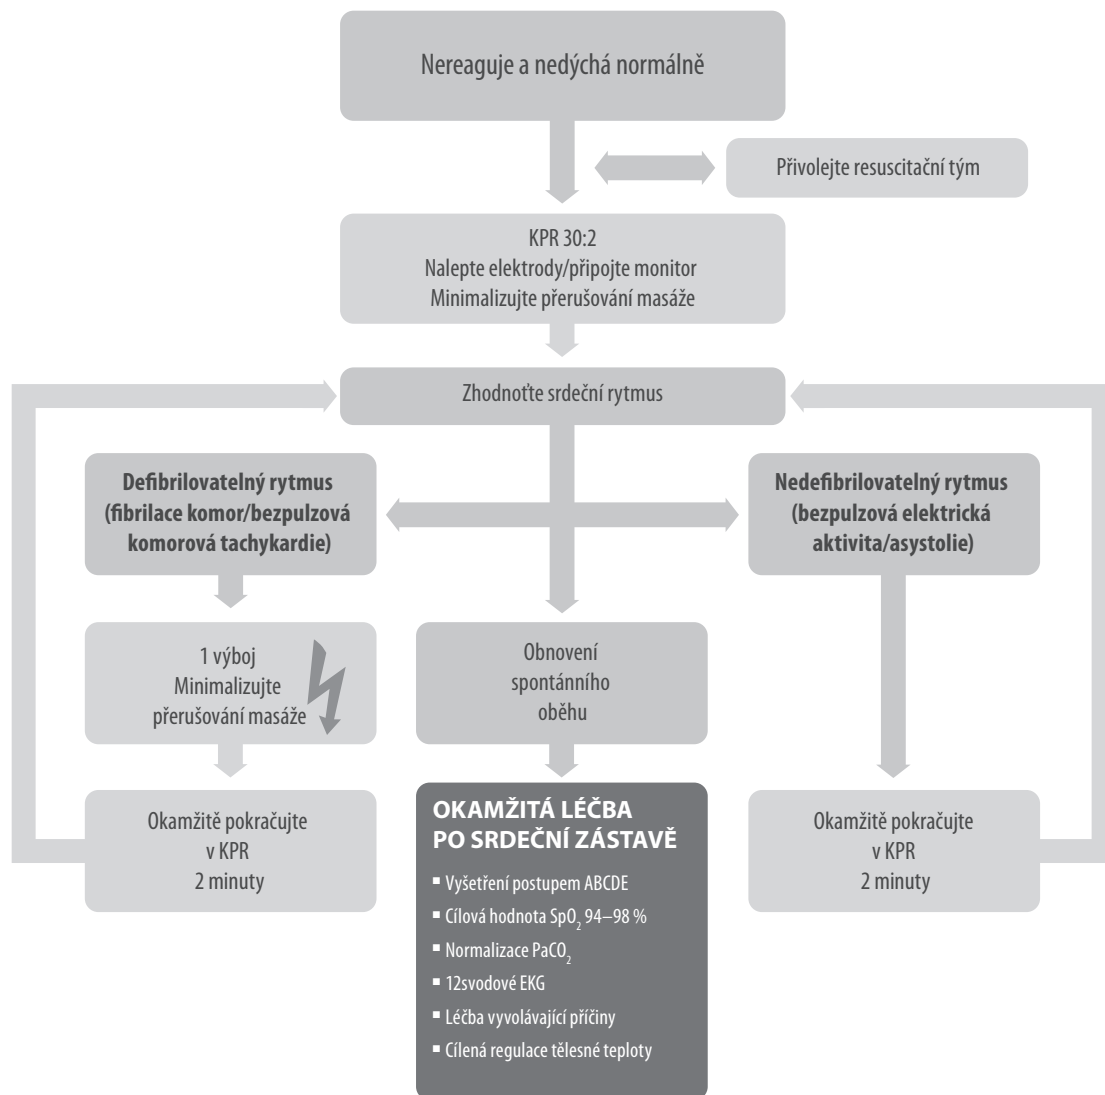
Nereaguje a nedýchá normálně

Přivolejte resuscitační tým

KPR 30:2
Nalepte elektrody/připojte monitor
Minimalizujte přerušování masáže

Zhodnoťte srdeční rytmus

**Defibrilovatelný rytmus (fibrilace komor/bezpulzová komorová tachykardie)**

1 výboj
Minimalizujte přerušování masáže

Okamžitě pokračujte v KPR 2 minuty

Obnovení spontánního oběhu

**OKAMŽITÁ LÉČBA PO SRDEČNÍ ZÁSTAVĚ**

- Vyšetření postupem ABCDE
- Cílová hodnota $SpO_2$ 94–98 %
- Normalizace $PaCO_2$
- 12svodové EKG
- Léčba vyvolávající příčiny
- Cílená regulace tělesné teploty

**Nedefibrilovatelný rytmus (bezpulzová elektrická aktivita/asystolie)**

Okamžitě pokračujte v KPR 2 minuty